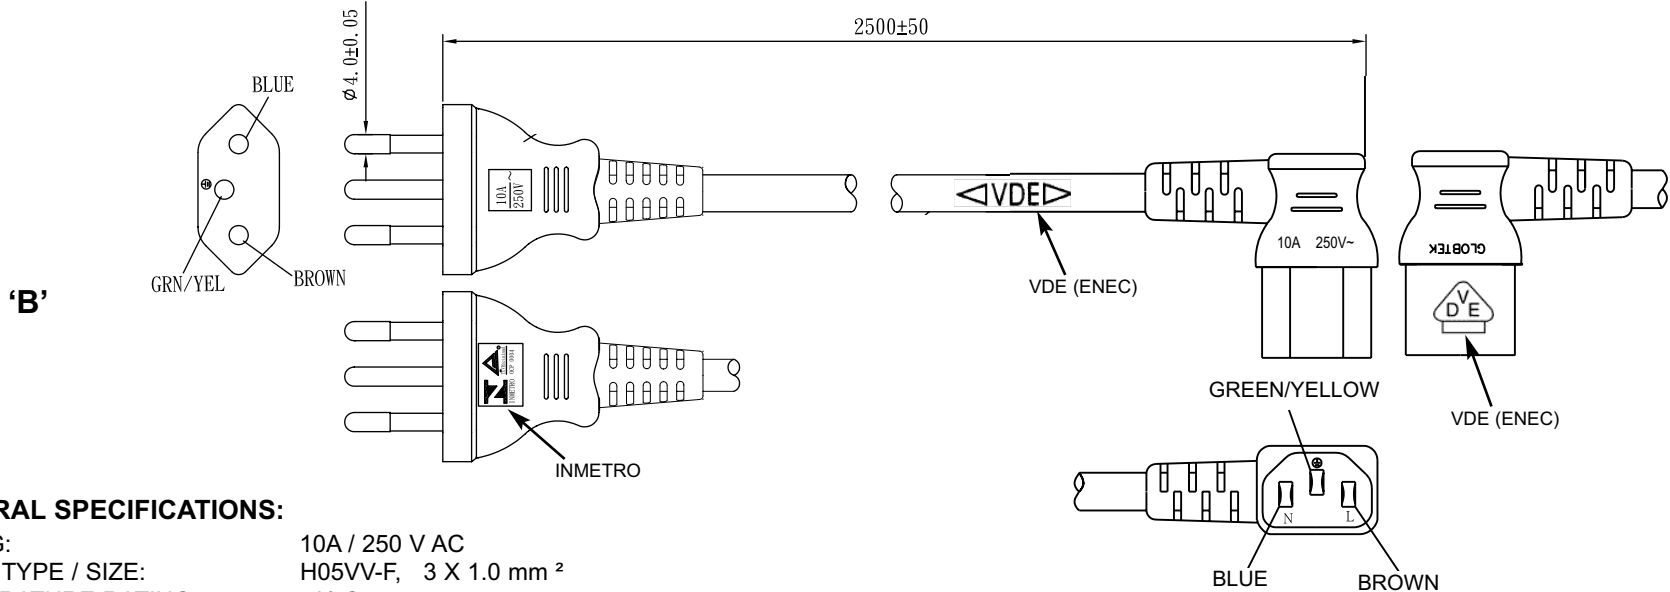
$\phi 4.0\pm0.05$

2500±50

BLUE

GRN/YEL

BROWN

'B'

10A 250V~

◁VDE▷

VDE (ENEC)

10A 250V~

GLOBTEK

VDE

VDE (ENEC)

INMETRO

INMETRO

GREEN/YELLOW

N

L

BLUE

BROWN

RAL SPECIFICATIONS:

S: 10A / 250 V AC

TYPE / SIZE: H05VV-F, 3 X 1.0 mm ²

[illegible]